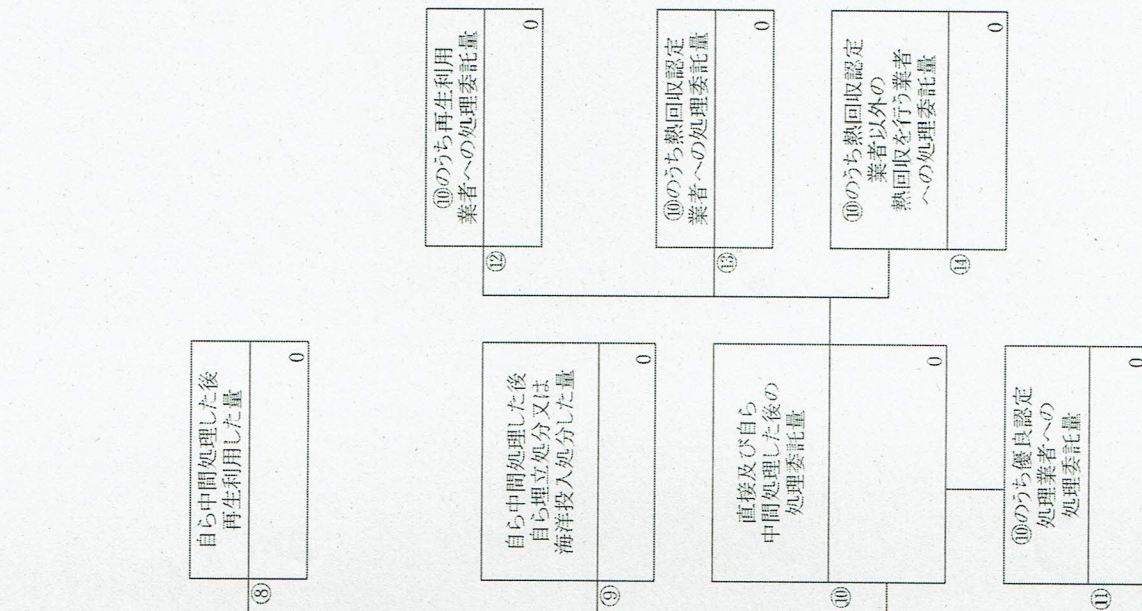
⑧ 自ら中間処理した後再生利用した量
0

⑨ 自ら中間処理した後自ら埋立処分又は海洋投入処分した量
0

⑩ 直接及び自ら中間処理した後の処理委託量
0

⑪ ⑩のうち優良認定処理業者への処理委託量
0

⑫ ⑩のうち再生利用業者への処理委託量
0

⑬ ⑩のうち熱回収認定業者への処理委託量
0

⑭ ⑩のうち熱回収認定業者以外の熱回収を行う業者への処理委託量
0